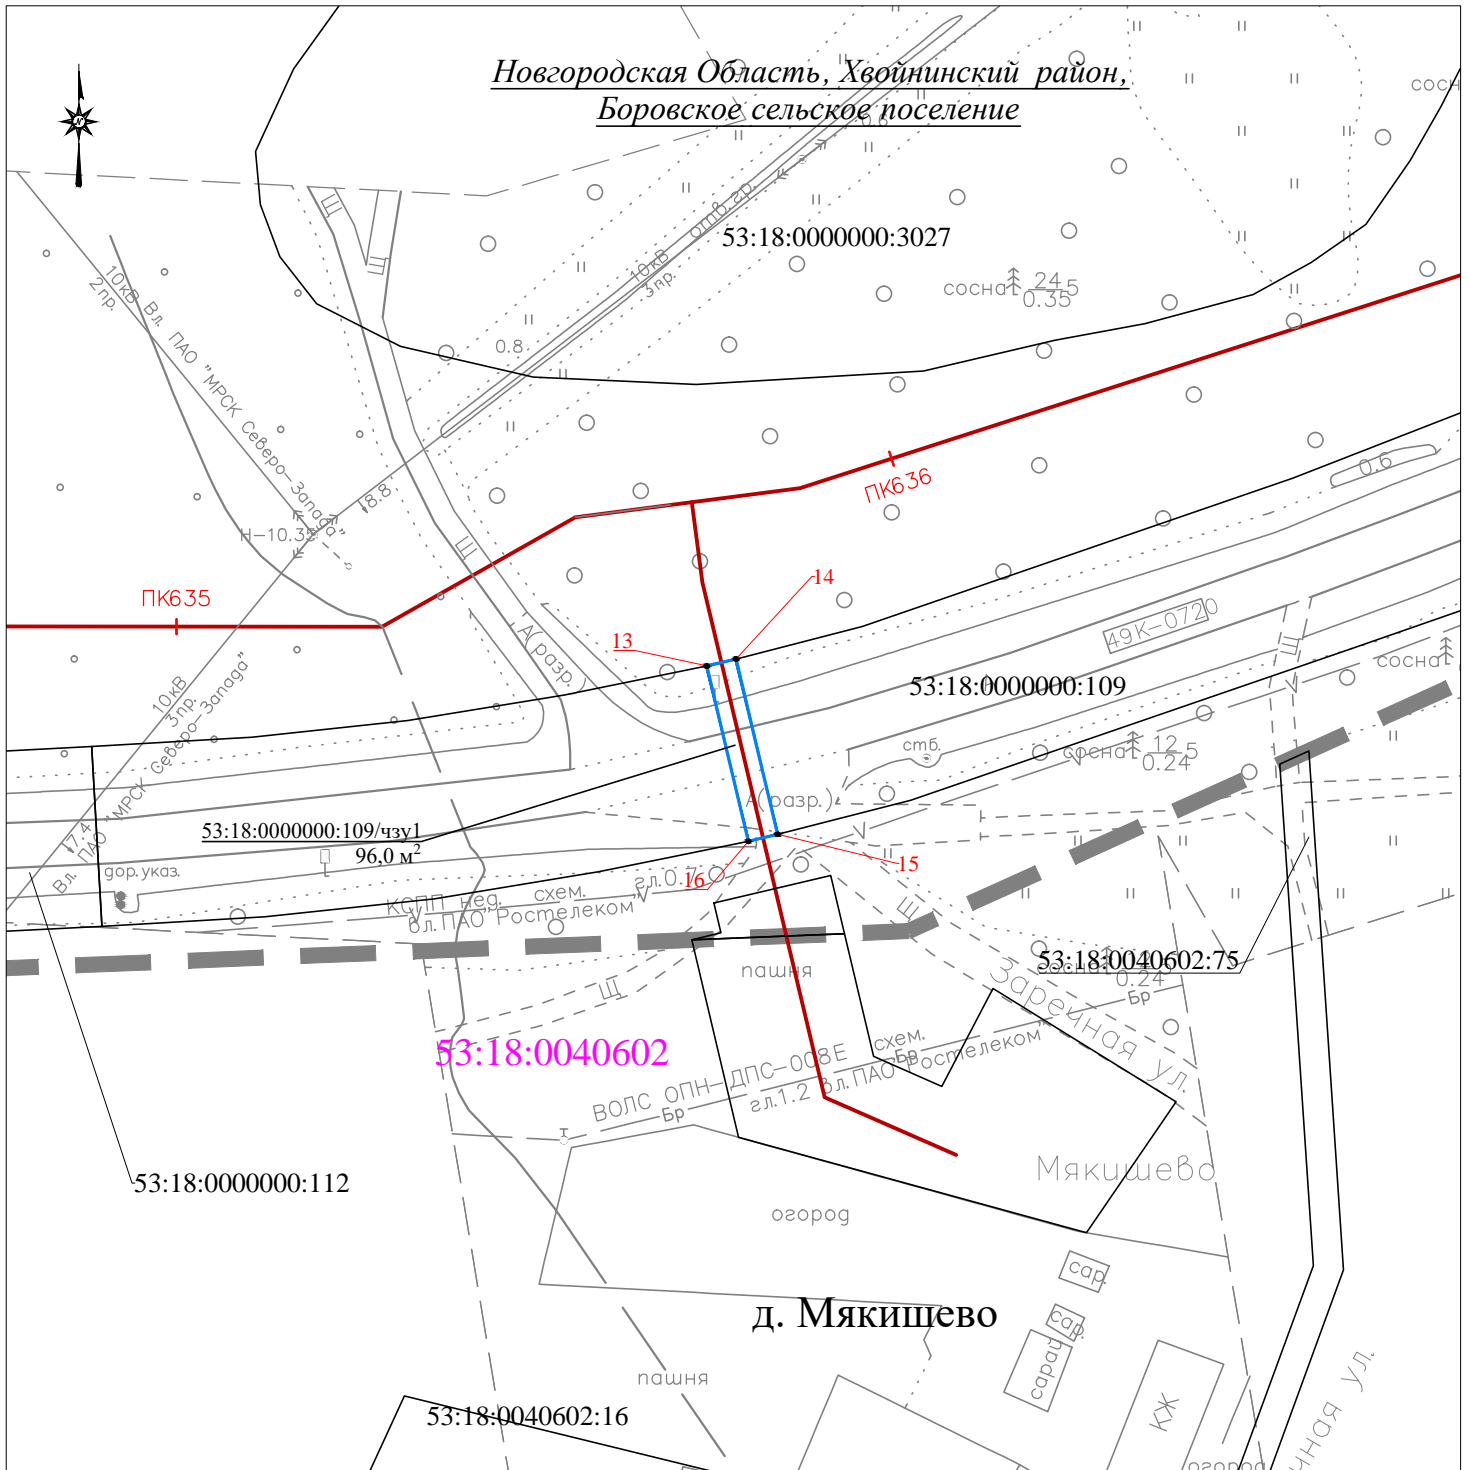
Новгородская Область, Хвойнинский район,
Боровское сельское поселение

53:18:0000000:3027

сосна $\frac{24.5}{0.35}$

10кВ Вл. ПАО "МРСК Северо-Запада"
2пр.

10кВ
3пр.

отб.гр.

0.8

Н-10.35

8.8

ПК636

ПК635

14

13

49К-0720

53:18:0000000:109

сосна

А(разр.)

10кВ
3пр.
Вл. ПАО "МРСК Северо-Запада"

7.4

стб.

сосна $\frac{12.5}{0.24}$

А(разр.)

53:18:0000000:109/чзу1
96,0 м$^2$

15

16

гл.0.7

гор.указ.

КСПП нег. схем.
вл.ПАО Ростелеком

53:18:0040602:75

сосна $0.24$
Бр

Зареченая ул.

пашня

53:18:0040602

схем.
вл.ПАО Ростелеком
Бр

ВОЛС ОПН-ДПС-008Е
гл.1.2
Бр

Мякишево

53:18:0000000:112

огород

сар.

сар.

сарай

д. Мякишево

пашня

КЖ

53:18:0040602:16

огород

ная ул.